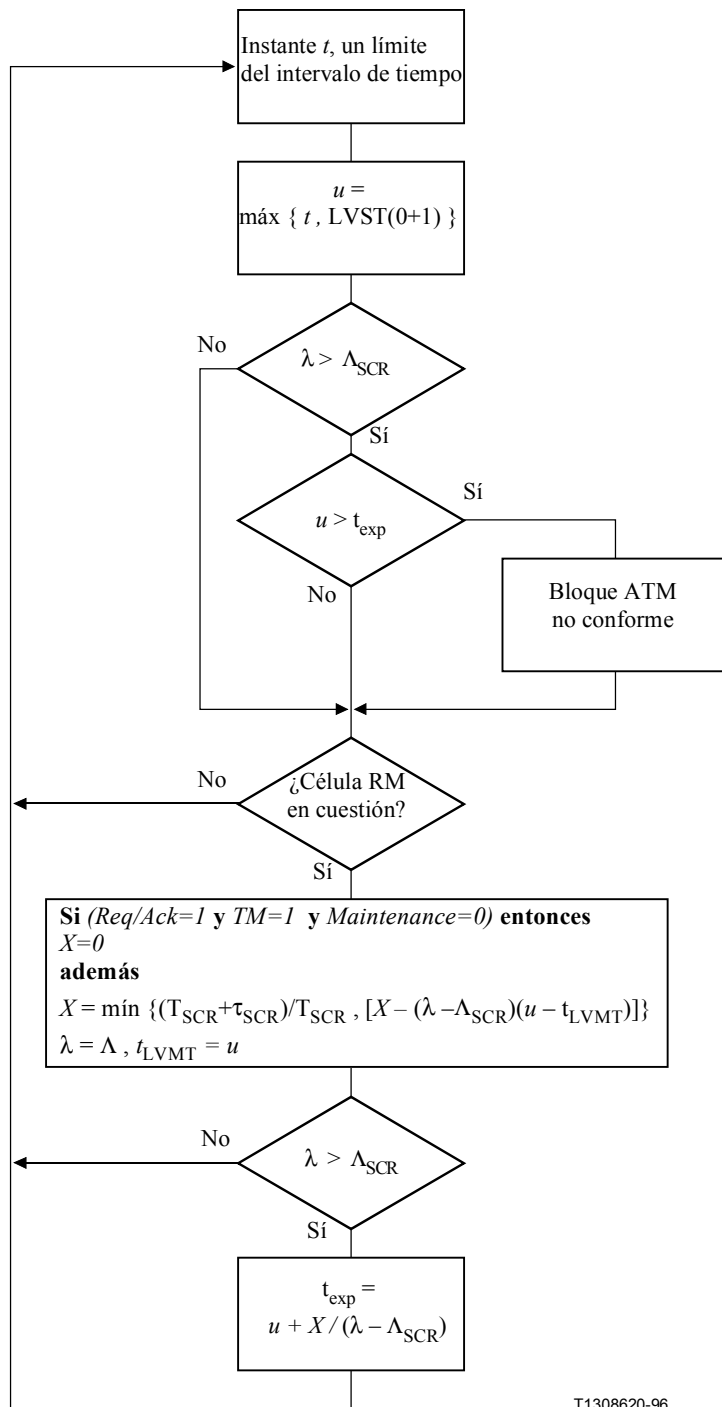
Instante $t$, un límite del intervalo de tiempo

$u$ = máx { $t$ , LVST(0+1) }

No

$\lambda > \Lambda_{SCR}$

Sí

Sí

$u > t_{exp}$

No

Bloque ATM no conforme

No

¿Célula RM en cuestión?

Sí

**Si** *(Req/Ack=1* **y** *TM=1* **y** *Maintenance=0)* **entonces**
*X=0*
**además**
$X = \text{mín}\ \{(T_{SCR}+\tau_{SCR})/T_{SCR}\ ,\ [X - (\lambda - \Lambda_{SCR})(u - t_{LVMT})]\}$
$\lambda = \Lambda\ ,\ t_{LVMT} = u$

No

$\lambda > \Lambda_{SCR}$

Sí

$t_{exp} =$
$u + X / (\lambda - \Lambda_{SCR})$

T1308620-96